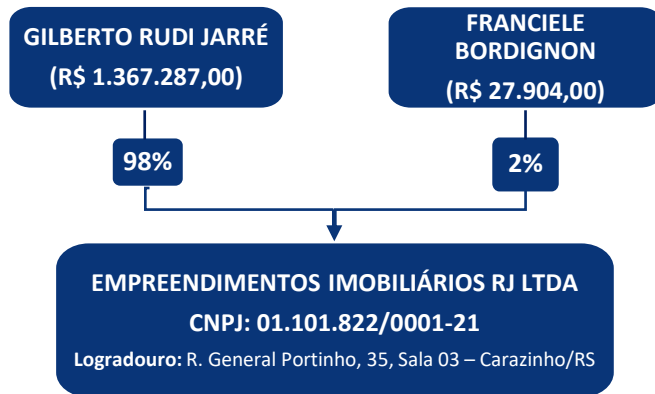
GILBERTO RUDI JARRÉ
(R$ 1.367.287,00)

FRANCIELE BORDIGNON
(R$ 27.904,00)

98%

2%

EMPREENDIMENTOS IMOBILIÁRIOS RJ LTDA
CNPJ: 01.101.822/0001-21
Logradouro: R. General Portinho, 35, Sala 03 – Carazinho/RS